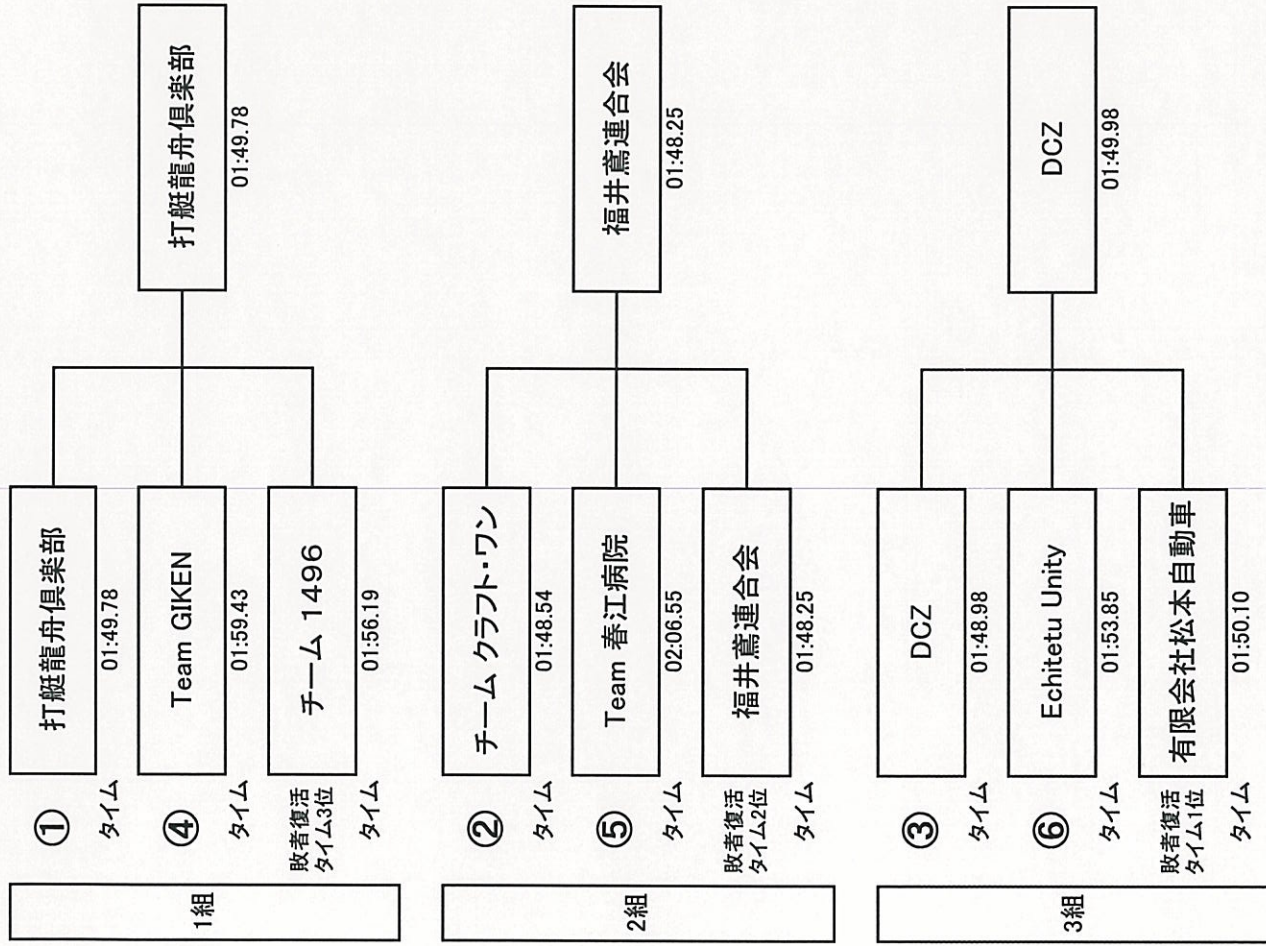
1組

① 打艇龍舟倶楽部
タイム 01:49.78

④ Team GIKEN
タイム 01:59.43

敗者復活タイム3位 チーム 1496
タイム 01:56.19

打艇龍舟倶楽部
01:49.78

2組

② チーム クラフト・ワン
タイム 01:48.54

⑤ Team 鯖江病院
タイム 02:06.55

敗者復活タイム2位 福井鳶連合会
タイム 01:48.25

福井鳶連合会
01:48.25

3組

③ DCZ
タイム 01:48.98

⑥ Echitetu Unity
タイム 01:53.85

敗者復活タイム1位 有限会社松本自動車
タイム 01:50.10

DCZ
01:49.98